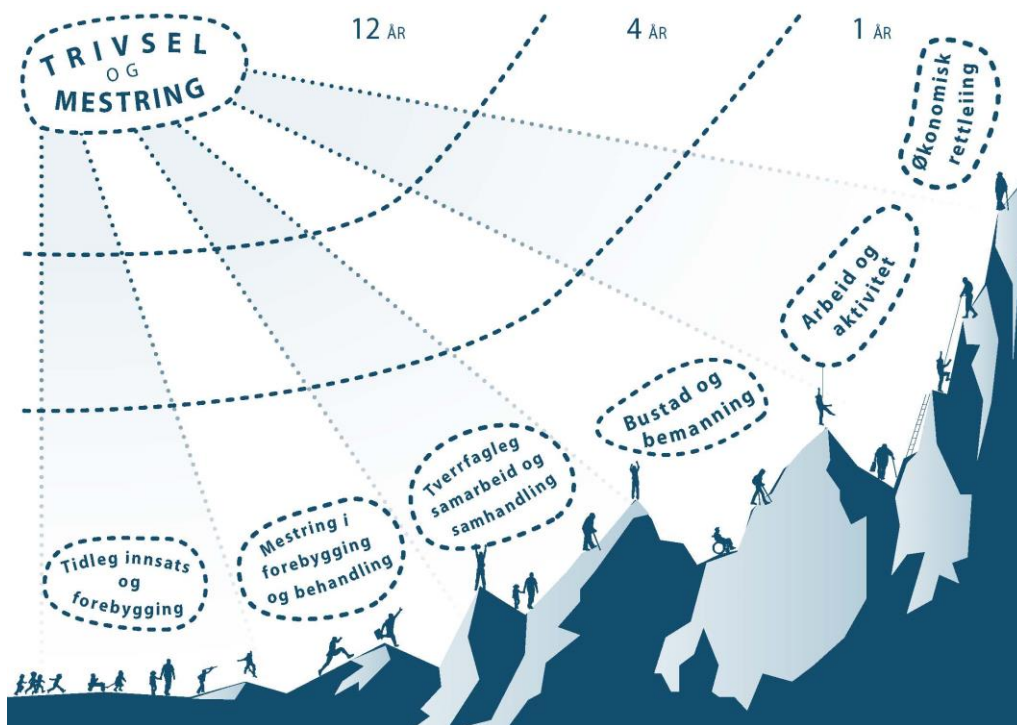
TRIVSEL OG MESTRING

12 ÅR

4 ÅR

1 ÅR

Økonomisk rettleiing

Arbeid og aktivitet

Bustad og bemanning

Tverrfagleg samarbeid og samhandling

Mestring i forebygging og behandling

Tidleg innsats og forebygging